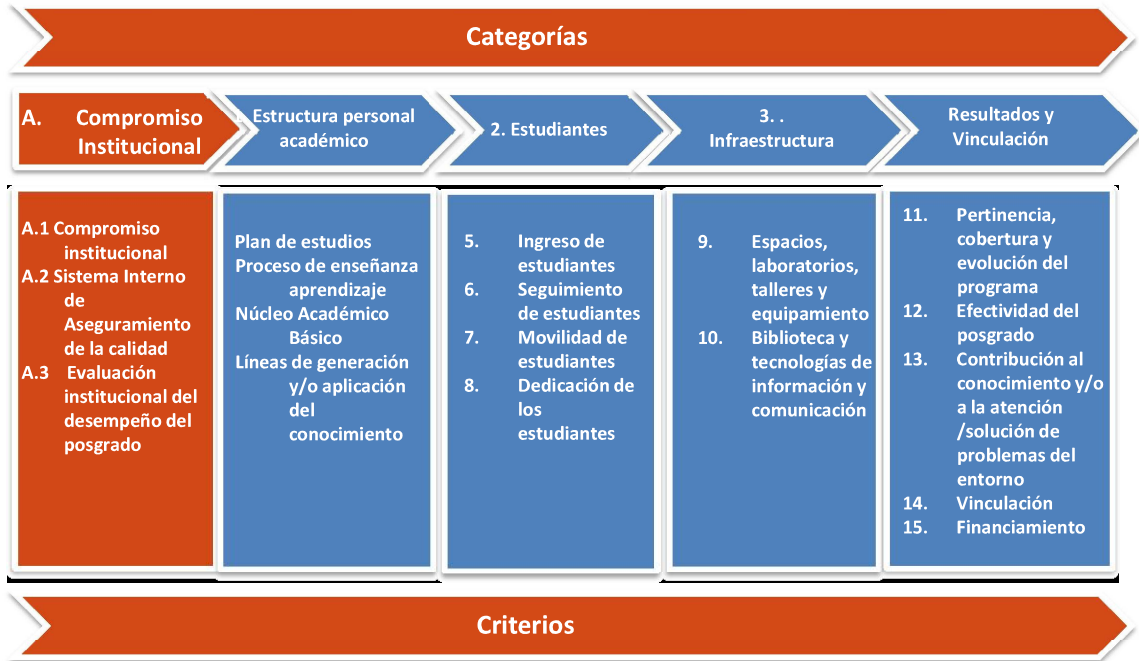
Categorías

A. Compromiso Institucional

Estructura personal académico

2. Estudiantes

3. . Infraestructura

Resultados y Vinculación

A.1 Compromiso institucional
A.2 Sistema Interno de Aseguramiento de la calidad
A.3 Evaluación institucional del desempeño del posgrado

Plan de estudios
Proceso de enseñanza aprendizaje
Núcleo Académico Básico
Líneas de generación y/o aplicación del conocimiento

5. Ingreso de estudiantes
6. Seguimiento de estudiantes
7. Movilidad de estudiantes
8. Dedicación de los estudiantes

9. Espacios, laboratorios, talleres y equipamiento
10. Biblioteca y tecnologías de información y comunicación

11. Pertinencia, cobertura y evolución del programa
12. Efectividad del posgrado
13. Contribución al conocimiento y/o a la atención /solución de problemas del entorno
14. Vinculación
15. Financiamiento

Criterios